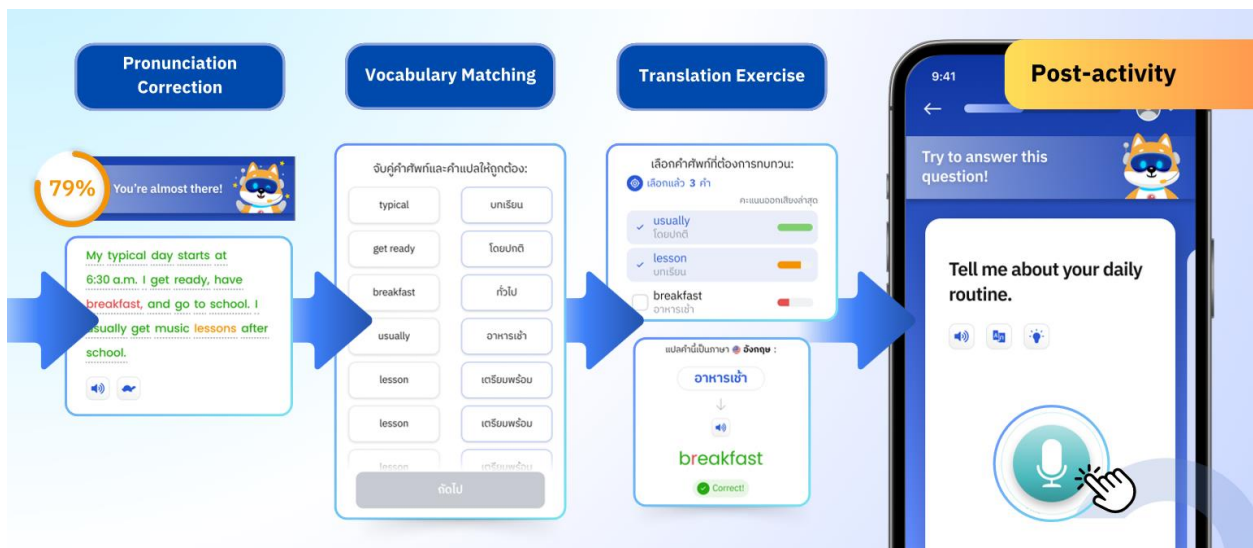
Pronunciation Correction

79%

You're almost there!

My typical day starts at 6:30 a.m. I get ready, have breakfast, and go to school. I usually get music lessons after school.

Vocabulary Matching

จับคู่คำศัพท์และคำแปลให้ถูกต้อง:

| | |
|---|---|
| typical | บทเรียน |
| get ready | โดยปกติ |
| breakfast | ทั่วไป |
| usually | อาหารเช้า |
| lesson | เตรียมพร้อม |
| lesson | เตรียมพร้อม |
| lesson | เตรียมพร้อม |

ถัดไป

Translation Exercise

เลือกคำศัพท์ที่ต้องการทบทวน:

เลือกแล้ว 3 คำ

คะแนนออกเสียงล่าสุด

usually
โดยปกติ

lesson
บทเรียน

breakfast
อาหารเช้า

แปลคำนี้เป็นภาษา อังกฤษ :

อาหารเช้า

breakfast

Correct!

9:41

Post-activity

Try to answer this question!

Tell me about your daily routine.